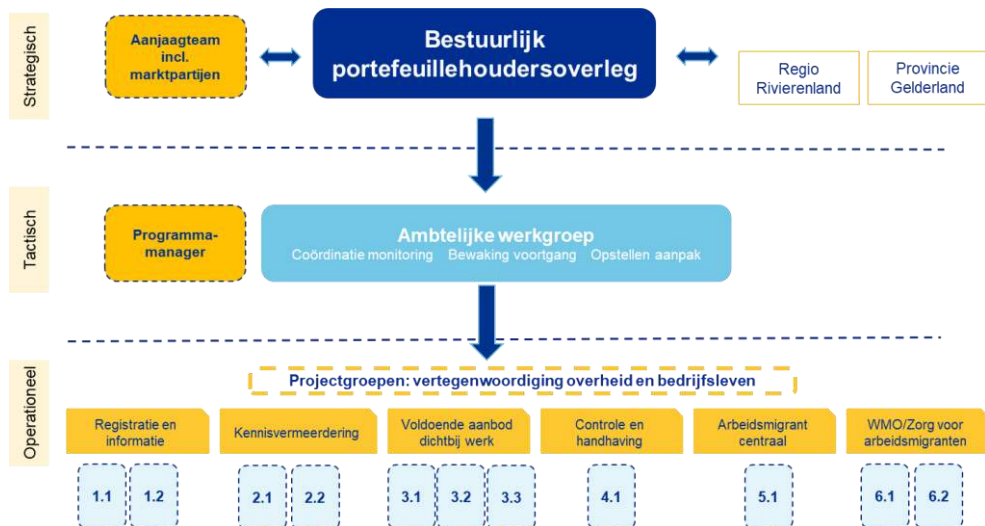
Strategisch

Aanjaagteam incl. marktpartijen

Bestuurlijk portefeuillehoudersoverleg

Regio Rivierenland

Provincie Gelderland

Tactisch

Programma-manager

Ambtelijke werkgroep
Coördinatie monitoring Bewaking voortgang Opstellen aanpak

Operationeel

Projectgroepen: vertegenwoordiging overheid en bedrijfsleven

Registratie en informatie

Kennisvermeerdering

Voldoende aanbod dichtbij werk

Controle en handhaving

Arbeidsmigrant centraal

WMO/Zorg voor arbeidsmigranten

1.1 1.2 2.1 2.2 3.1 3.2 3.3 4.1 5.1 6.1 6.2